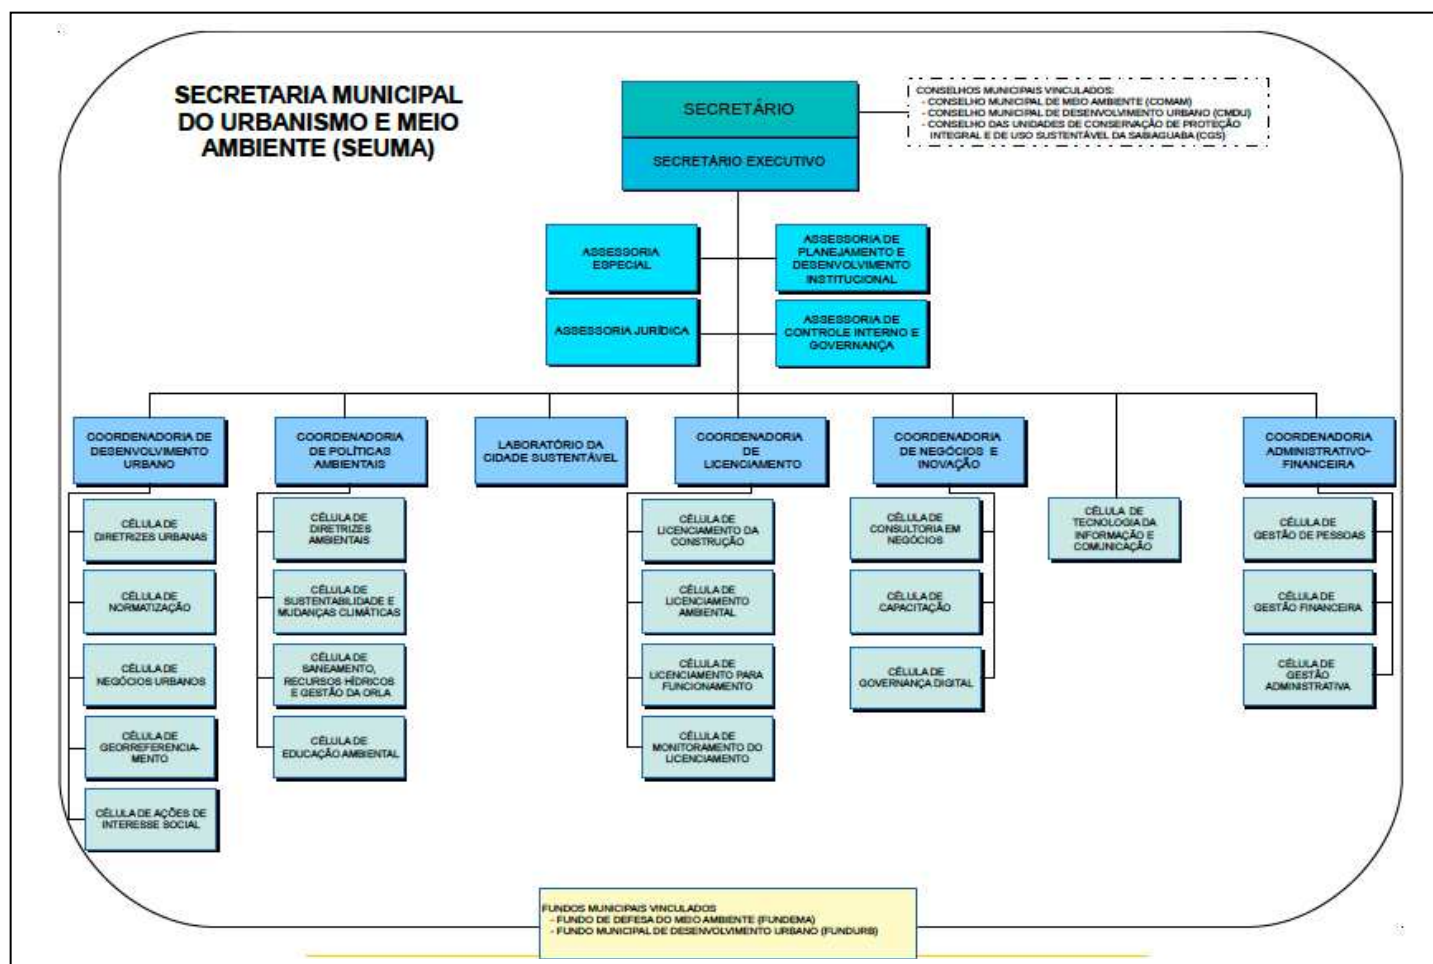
SECRETARIA MUNICIPAL DO URBANISMO E MEIO AMBIENTE (SEUMA)

SECRETÁRIO

SECRETÁRIO EXECUTIVO

CONSELHOS MUNICIPAIS VINCULADOS:
- CONSELHO MUNICIPAL DE MEIO AMBIENTE (COMAM)
- CONSELHO MUNICIPAL DE DESENVOLVIMENTO URBANO (CMDU)
- CONSELHO DAS UNIDADES DE CONSERVAÇÃO DE PROTEÇÃO INTEGRAL E DE USO SUSTENTÁVEL DA SABIAGUABA (CGS)

ASSESSORIA ESPECIAL

ASSESSORIA DE PLANEJAMENTO E DESENVOLVIMENTO INSTITUCIONAL

ASSESSORIA JURÍDICA

ASSESSORIA DE CONTROLE INTERNO E GOVERNANÇA

COORDENADORIA DE DESENVOLVIMENTO URBANO

CÉLULA DE DIRETRIZES URBANAS

CÉLULA DE NORMATIZAÇÃO

CÉLULA DE NEGÓCIOS URBANOS

CÉLULA DE GEORREFERENCIAMENTO

CÉLULA DE AÇÕES DE INTERESSE SOCIAL

COORDENADORIA DE POLÍTICAS AMBIENTAIS

CÉLULA DE DIRETRIZES AMBIENTAIS

CÉLULA DE SUSTENTABILIDADE E MUDANÇAS CLIMÁTICAS

CÉLULA DE SANEAMENTO, RECURSOS HÍDRICOS E GESTÃO DA ORLA

CÉLULA DE EDUCAÇÃO AMBIENTAL

LABORATÓRIO DA CIDADE SUSTENTÁVEL

COORDENADORIA DE LICENCIAMENTO

CÉLULA DE LICENCIAMENTO DA CONSTRUÇÃO

CÉLULA DE LICENCIAMENTO AMBIENTAL

CÉLULA DE LICENCIAMENTO PARA FUNCIONAMENTO

CÉLULA DE MONITORAMENTO DO LICENCIAMENTO

COORDENADORIA DE NEGÓCIOS E INOVAÇÃO

CÉLULA DE CONSULTORIA EM NEGÓCIOS

CÉLULA DE CAPACITAÇÃO

CÉLULA DE GOVERNANÇA DIGITAL

CÉLULA DE TECNOLOGIA DA INFORMAÇÃO E COMUNICAÇÃO

COORDENADORIA ADMINISTRATIVO-FINANCEIRA

CÉLULA DE GESTÃO DE PESSOAS

CÉLULA DE GESTÃO FINANCEIRA

CÉLULA DE GESTÃO ADMINISTRATIVA

FUNDOS MUNICIPAIS VINCULADOS
- FUNDO DE DEFESA DO MEIO AMBIENTE (FUNDEMA)
- FUNDO MUNICIPAL DE DESENVOLVIMENTO URBANO (FUNDURB)